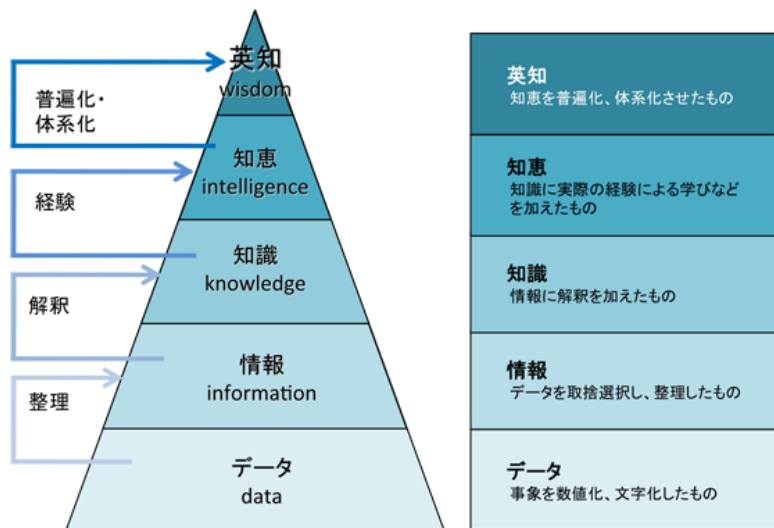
普遍化・体系化

英知
wisdom

経験

知恵
intelligence

解釈

知識
knowledge

整理

情報
information

データ
data

英知
知恵を普遍化、体系化させたもの

知恵
知識に実際の経験による学びなどを加えたもの

知識
情報に解釈を加えたもの

情報
データを取捨選択し、整理したもの

データ
事象を数値化、文字化したもの